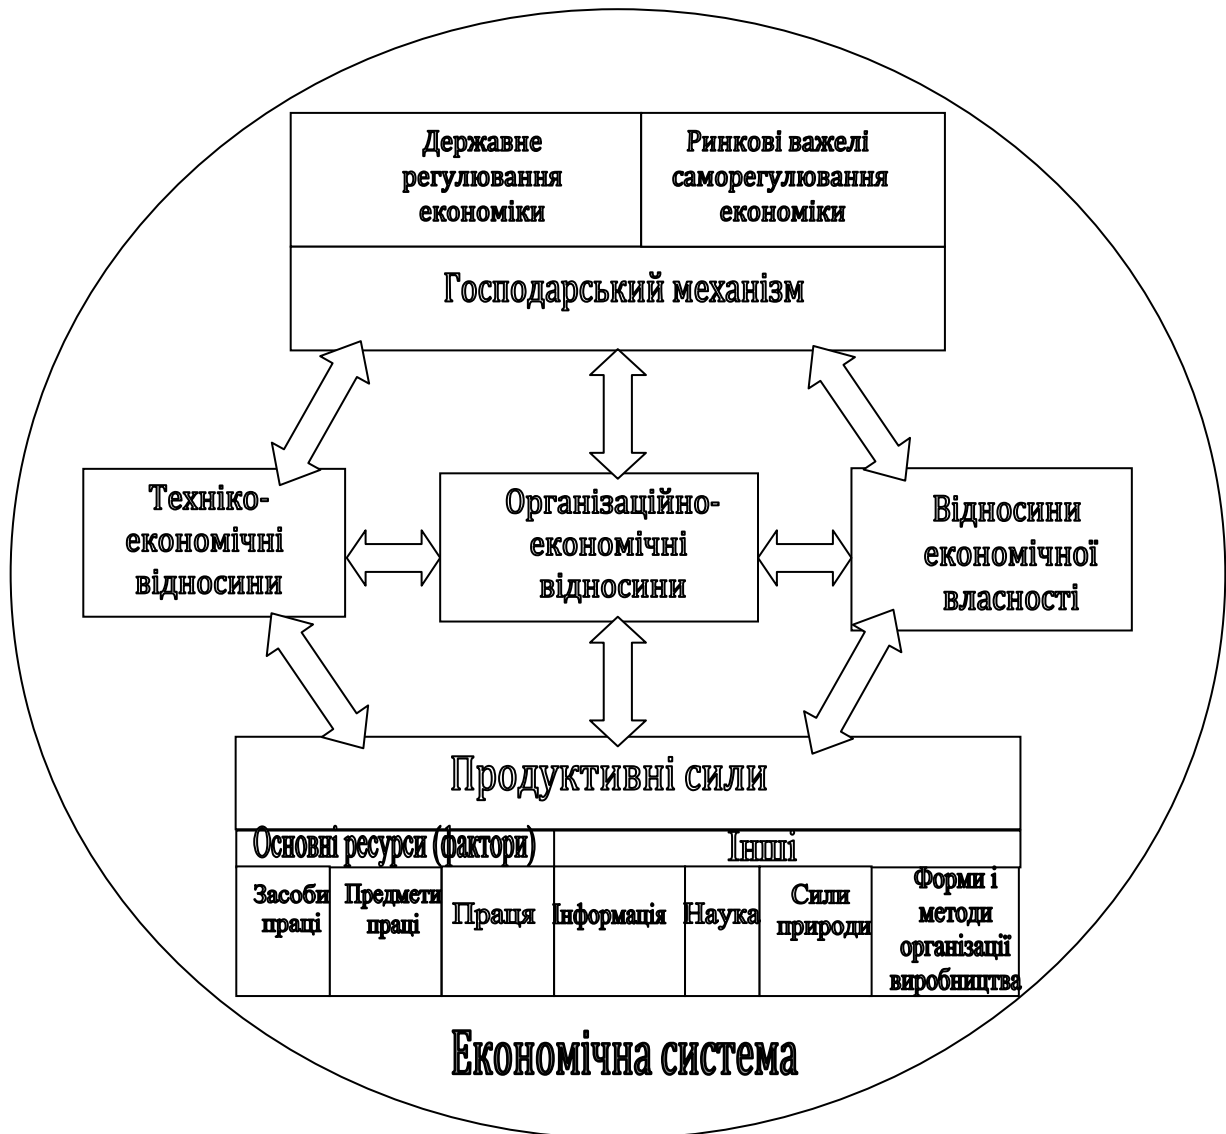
Державне регулювання економіки

Ринкові важелі саморегулювання економіки

Господарський механізм

Техніко-економічні відносини

Організаційно-економічні відносини

Відносини економічної власності

Продуктивні сили

Основні ресурси (фактори)

Інші

Засоби праці

Предмети праці

Праця

Інформація

Наука

Сили природи

Форми і методи організації виробництва

Економічна система